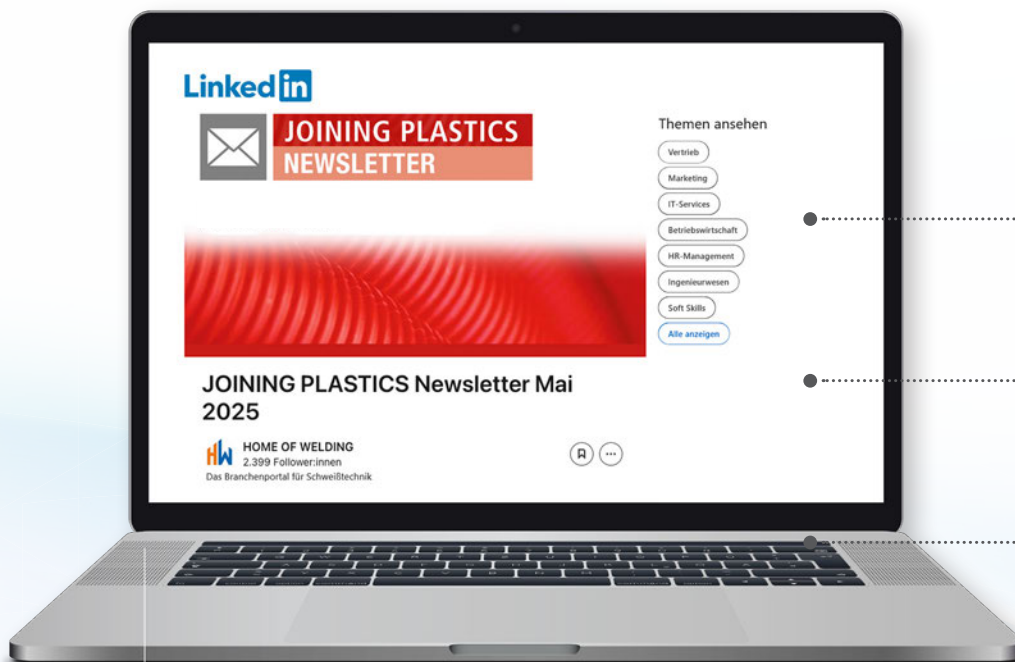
Linked in

JOINING PLASTICS
NEWSLETTER

Themen ansehen

Vertrieb

Marketing

IT-Services

Betriebswirtschaft

HR-Management

Ingenieurwesen

Soft Skills

Alle anzeigen

JOINING PLASTICS Newsletter Mai 2025

HW

HOME OF WELDING
2.399 Follower:innen
Das Branchenportal für Schweißtechnik